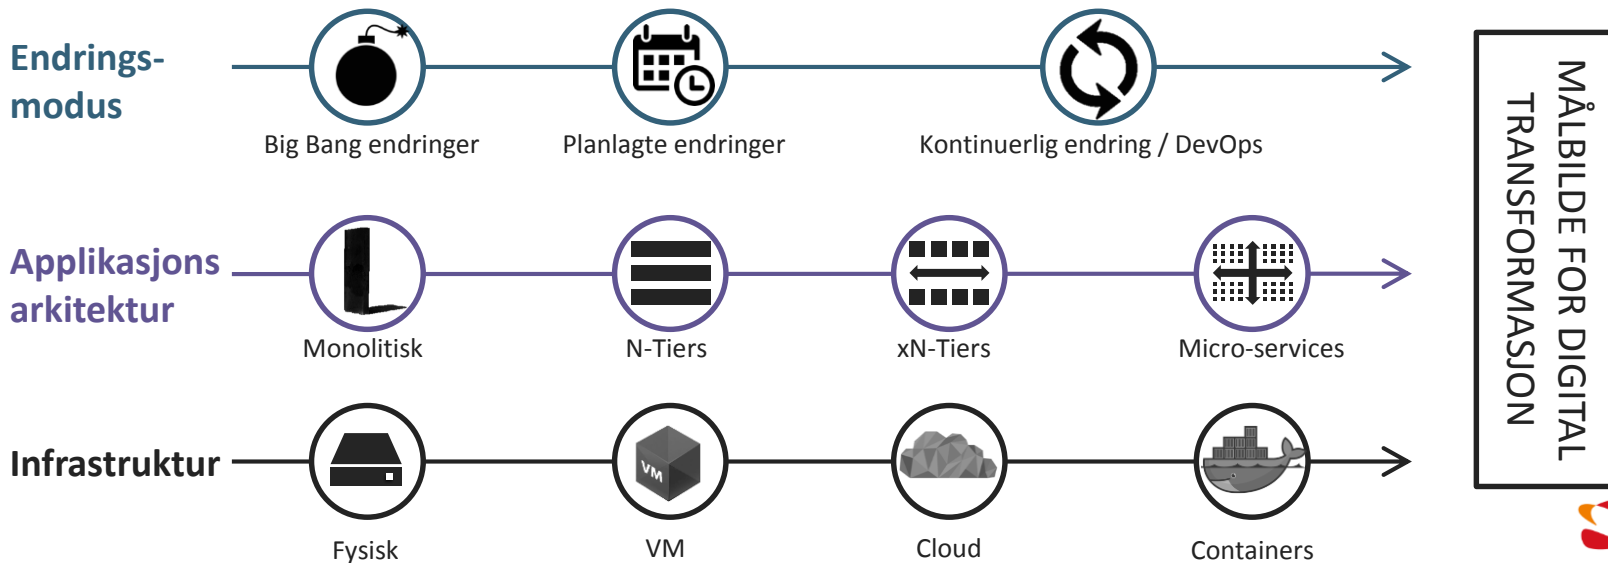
Endrings-
modus

Big Bang endringer

Planlagte endringer

Kontinuerlig endring / DevOps

Applikasjons
arkitektur

Monolitisk

N-Tiers

xN-Tiers

Micro-services

Infrastruktur

Fysisk

VM

VM

Cloud

Containers

MÅLBILDE FOR DIGITAL TRANSFORMASJON